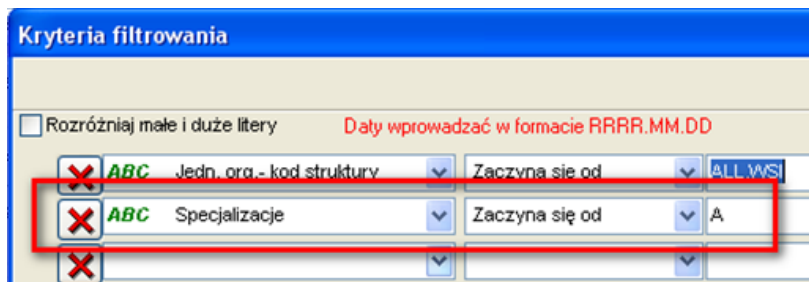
Kryteria filtrowania

Rozróżniaj małe i duże litery

Daty wprowadzać w formacie RRRR.MM.DD

| | | | |
|---|---|---|---|
| ABC | Jedn. org.- kod struktury | Zaczyna się od | ALL.WS |
| ABC | Specjalizacje | Zaczyna się od | A |
| | | | |